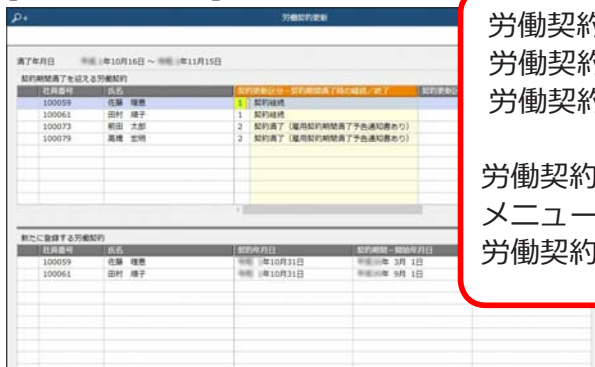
労働契約更新

満了年月日　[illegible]年10月16日 ～ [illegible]年11月15日

契約期間満了を迎える労働契約

| 社員番号 | 氏名 | 契約更新区分 - 契約期間満了時の継続／終了 | 契約更新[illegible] |
|---|---|---|---|
| 100059 | 佐藤 隆恵 | 1 契約継続 | |
| 100061 | 田村 順子 | 1 契約継続 | |
| 100073 | 前田 太郎 | 2 契約満了（雇用契約期間満了予告通知書あり） | |
| 100079 | 高橋 宏明 | 2 契約満了（雇用契約期間満了予告通知書あり） | |

新たに登録する労働契約

| 社員番号 | 氏名 | 契約年月日 | 契約期間 - 開始年月日 |
|---|---|---|---|
| 100059 | 佐藤 隆恵 | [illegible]年10月31日 | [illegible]年 3月 1日 |
| 100061 | 田村 順子 | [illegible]年10月31日 | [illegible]年 9月 1日 |

労働契約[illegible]
労働契約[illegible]
労働契約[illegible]

労働契約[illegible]
メニュー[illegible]
労働契約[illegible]